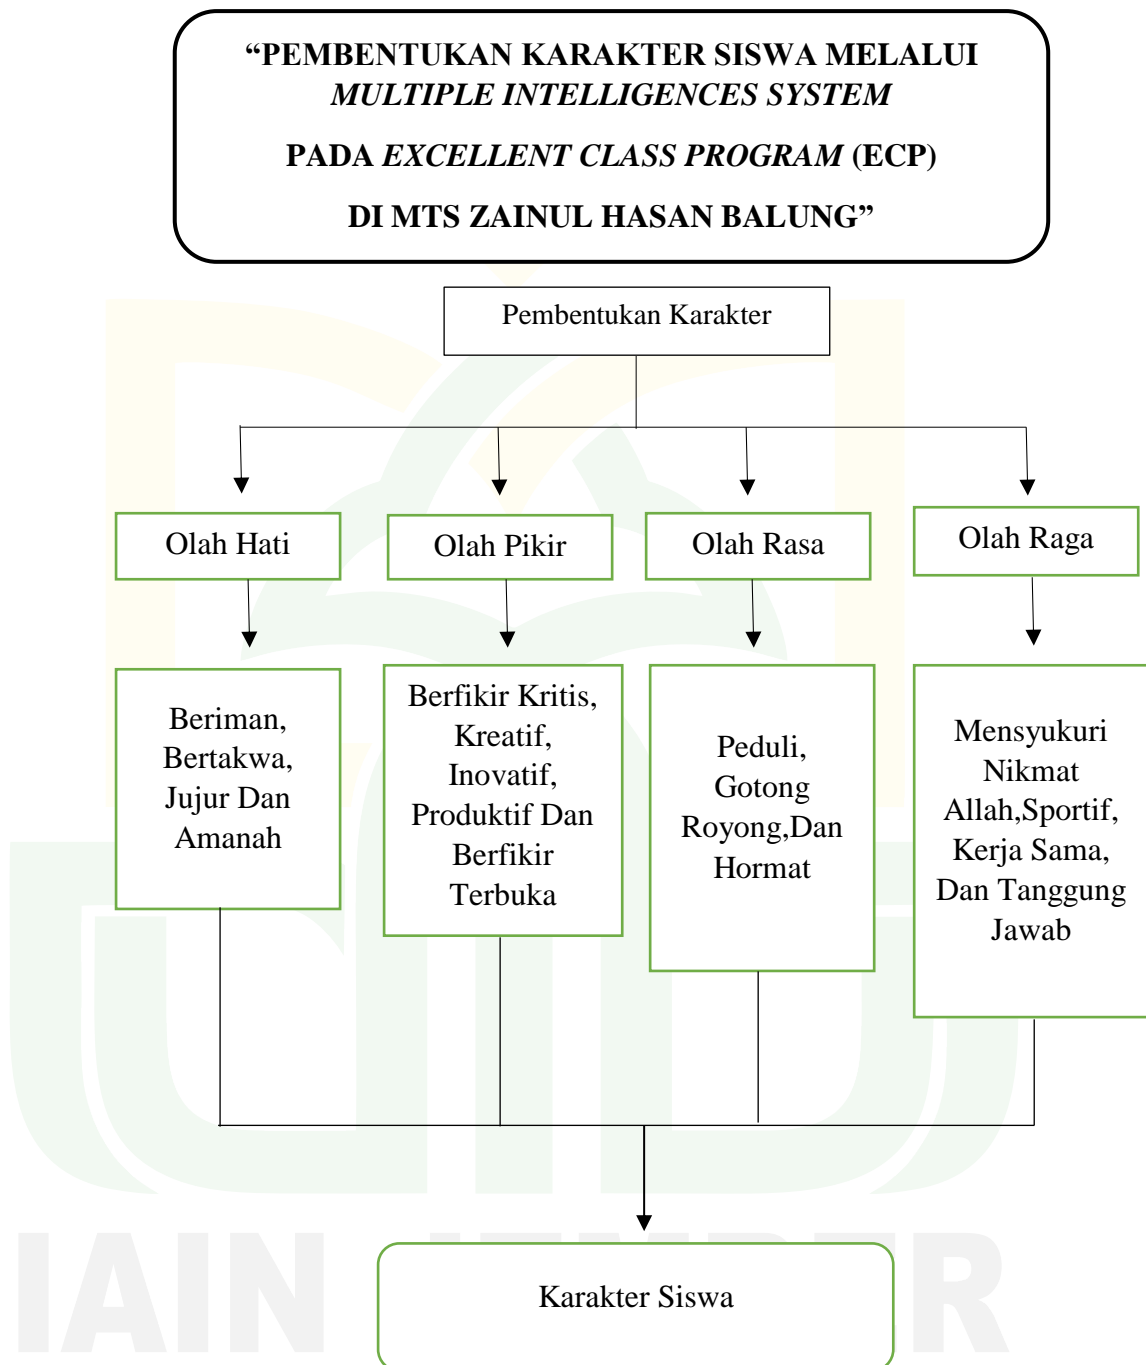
“PEMBENTUKAN KARAKTER SISWA MELALUI *MULTIPLE INTELLIGENCES SYSTEM*

PADA *EXCELLENT CLASS PROGRAM* (ECP)

DI MTS ZAINUL HASAN BALUNG”

Pembentukan Karakter

Olah Hati

Olah Pikir

Olah Rasa

Olah Raga

Beriman, Bertakwa, Jujur Dan Amanah

Berfikir Kritis, Kreatif, Inovatif, Produktif Dan Berfikir Terbuka

Peduli, Gotong Royong,Dan Hormat

Mensyukuri Nikmat Allah,Sportif, Kerja Sama, Dan Tanggung Jawab

Karakter Siswa

IAIN JEMBER